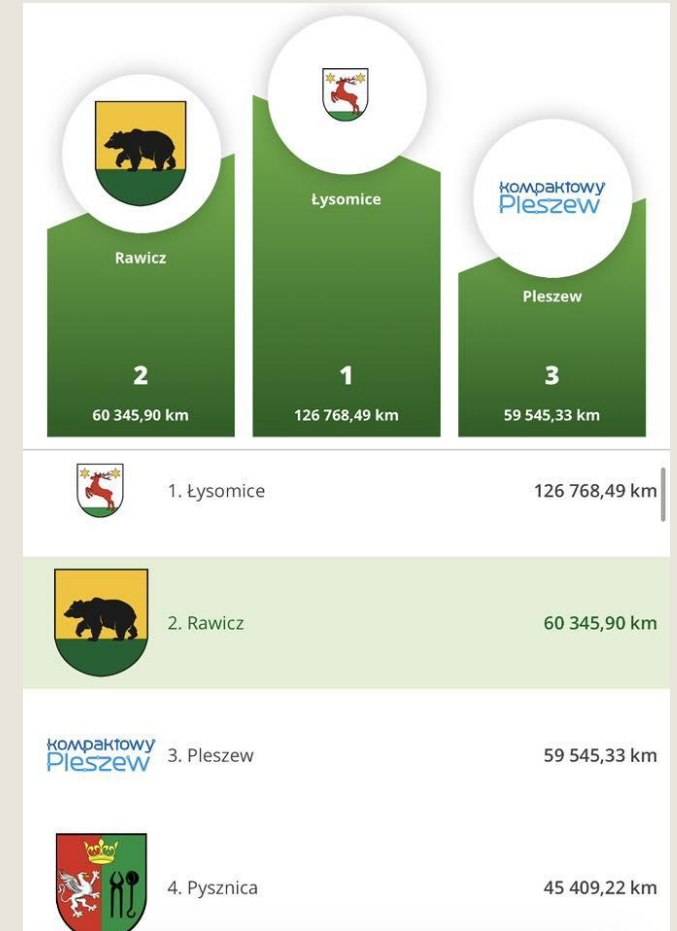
Rawicz

2

60 345,90 km

Łysomice

1

126 768,49 km

kompaktowy Pleszew

Pleszew

3

59 545,33 km

1. Łysomice 126 768,49 km

2. Rawicz 60 345,90 km

kompaktowy Pleszew 3. Pleszew 59 545,33 km

4. Pysznica 45 409,22 km